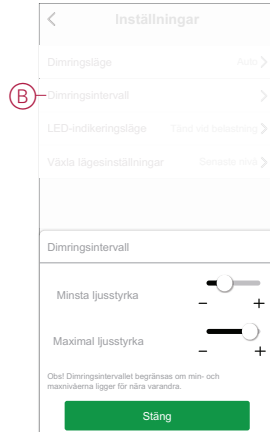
Inställningar

Dimringsläge Auto

B

Dimringsintervall

LED-indikeringsläge Tänd vid belastning

Växla lägesinställningar Senaste läge

Dimringsintervall

Minsta ljusstyrka

− +

Maximal ljusstyrka

− +

Obs! Dimringsintervallet begränsas om min- och maxnivåerna ligger för nära varandra.

Stäng